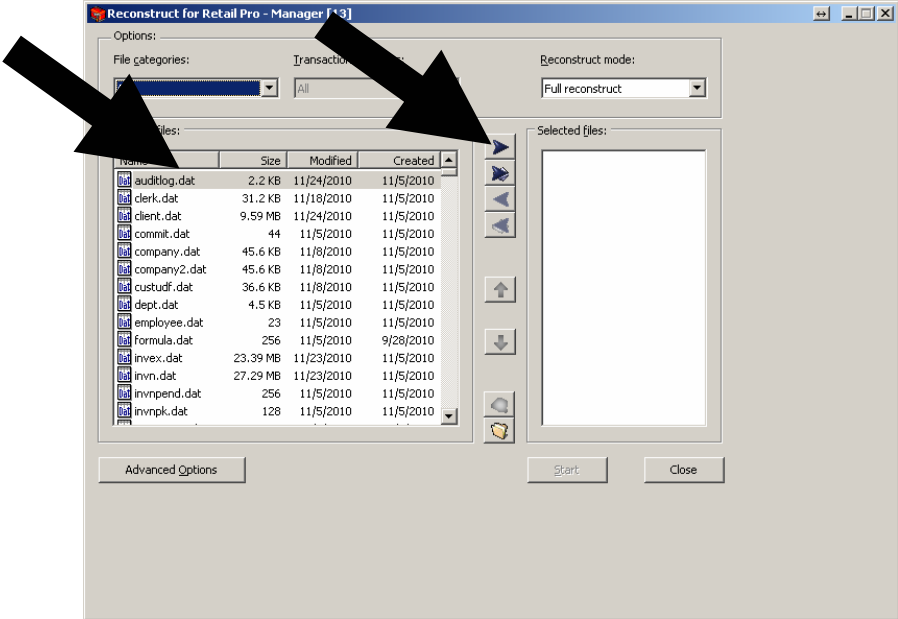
Reconstruct for Retail Pro - Manager [13]

Options:

File categories:

Transaction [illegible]

All

Reconstruct mode:

Full reconstruct

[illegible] files:

Selected files:

| Name | Size | Modified | Created |
|---|---|---|---|
| auditlog.dat | 2.2 KB | 11/24/2010 | 11/5/2010 |
| clerk.dat | 31.2 KB | 11/18/2010 | 11/5/2010 |
| client.dat | 9.59 MB | 11/24/2010 | 11/5/2010 |
| commit.dat | 44 | 11/5/2010 | 11/5/2010 |
| company.dat | 45.6 KB | 11/8/2010 | 11/5/2010 |
| company2.dat | 45.6 KB | 11/8/2010 | 11/5/2010 |
| custudf.dat | 36.6 KB | 11/8/2010 | 11/5/2010 |
| dept.dat | 4.5 KB | 11/5/2010 | 11/5/2010 |
| employee.dat | 23 | 11/5/2010 | 11/5/2010 |
| formula.dat | 256 | 11/5/2010 | 9/28/2010 |
| invex.dat | 23.39 MB | 11/23/2010 | 11/5/2010 |
| invn.dat | 27.29 MB | 11/23/2010 | 11/5/2010 |
| invnpend.dat | 256 | 11/5/2010 | 11/5/2010 |
| invnpk.dat | 128 | 11/5/2010 | 11/5/2010 |

Advanced Options

Start

Close